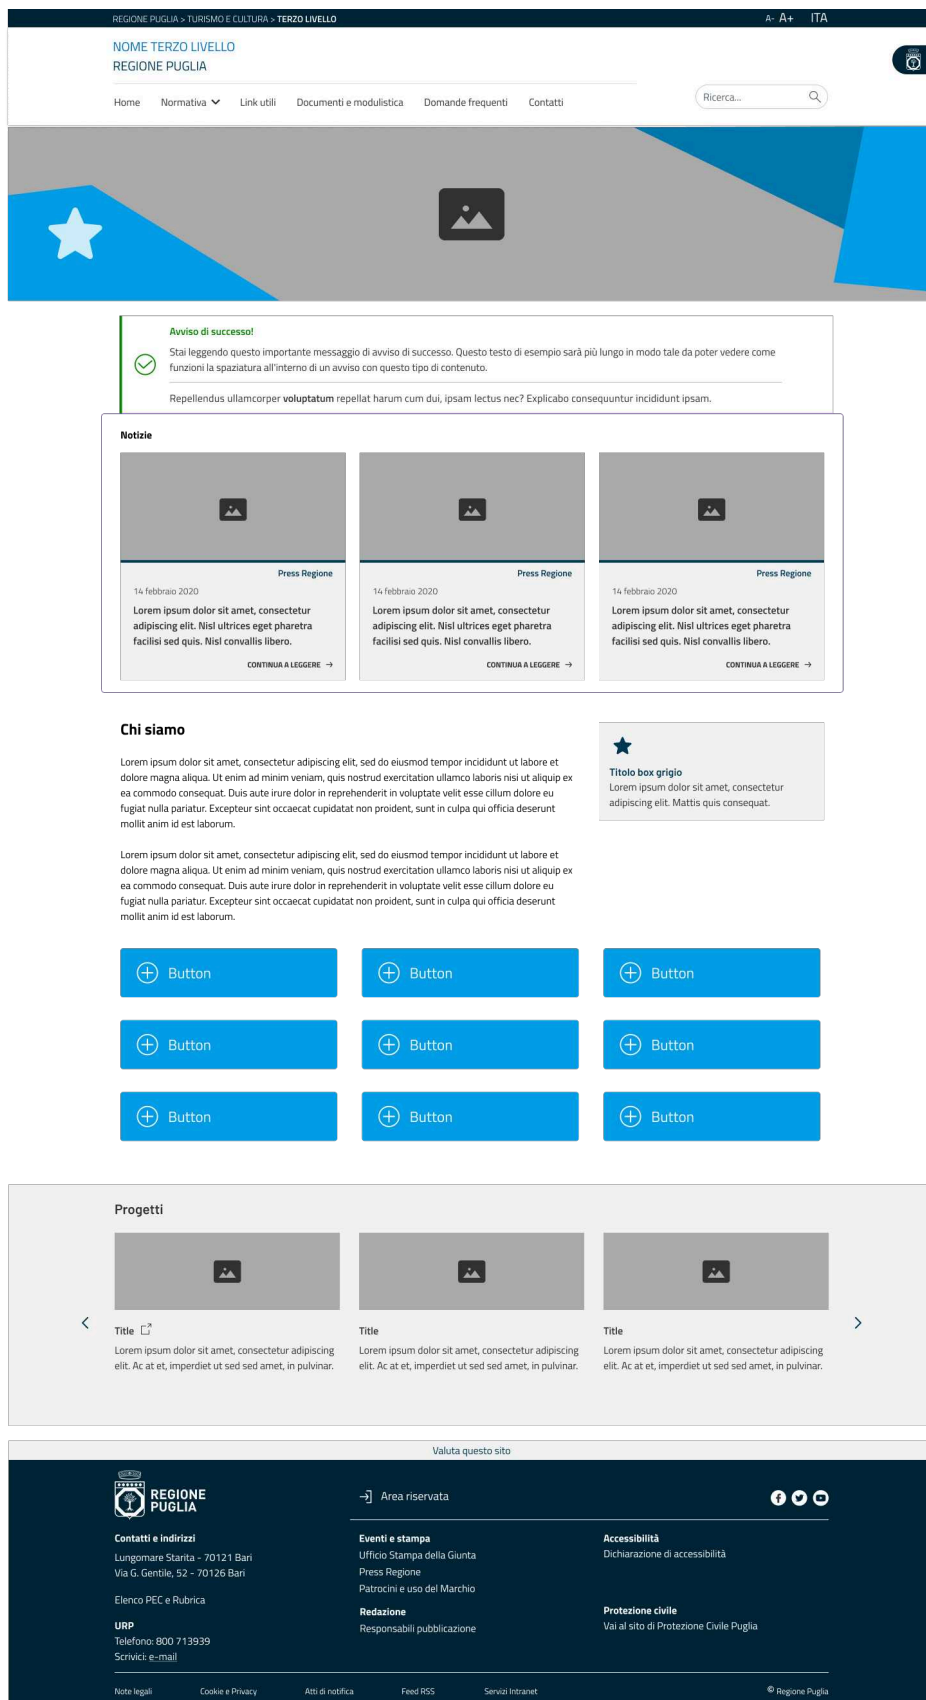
REGIONE PUGLIA > TURISMO E CULTURA > TERZO LIVELLO
A- A+ ITA

NOME TERZO LIVELLO
REGIONE PUGLIA

Home Normativa Link utili Documenti e modulistica Domande frequenti Contatti
Ricerca...

Avviso di successo!
Stai leggendo questo importante messaggio di avviso di successo. Questo testo di esempio sarà più lungo in modo tale da poter vedere come funzioni la spaziatura all'interno di un avviso con questo tipo di contenuto.

Repellendus ullamcorper voluptatum repellat harum cum dui, ipsam lectus nec? Explicabo consequuntur incididunt ipsam.

Notizie

Press Regione
14 febbraio 2020
Lorem ipsum dolor sit amet, consectetur adipiscing elit. Nisl ultrices eget pharetra facilisi sed quis. Nisl convallis libero.
CONTINUA A LEGGERE

Press Regione
14 febbraio 2020
Lorem ipsum dolor sit amet, consectetur adipiscing elit. Nisl ultrices eget pharetra facilisi sed quis. Nisl convallis libero.
CONTINUA A LEGGERE

Press Regione
14 febbraio 2020
Lorem ipsum dolor sit amet, consectetur adipiscing elit. Nisl ultrices eget pharetra facilisi sed quis. Nisl convallis libero.
CONTINUA A LEGGERE

Chi siamo

Lorem ipsum dolor sit amet, consectetur adipiscing elit, sed do eiusmod tempor incididunt ut labore et dolore magna aliqua. Ut enim ad minim veniam, quis nostrud exercitation ullamco laboris nisi ut aliquip ex ea commodo consequat. Duis aute irure dolor in reprehenderit in voluptate velit esse cillum dolore eu fugiat nulla pariatur. Excepteur sint occaecat cupidatat non proident, sunt in culpa qui officia deserunt mollit anim id est laborum.

Lorem ipsum dolor sit amet, consectetur adipiscing elit, sed do eiusmod tempor incididunt ut labore et dolore magna aliqua. Ut enim ad minim veniam, quis nostrud exercitation ullamco laboris nisi ut aliquip ex ea commodo consequat. Duis aute irure dolor in reprehenderit in voluptate velit esse cillum dolore eu fugiat nulla pariatur. Excepteur sint occaecat cupidatat non proident, sunt in culpa qui officia deserunt mollit anim id est laborum.

Titolo box grigio
Lorem ipsum dolor sit amet, consectetur adipiscing elit. Mattis quis consequat.

Button Button Button
Button Button Button
Button Button Button

Progetti

Title
Lorem ipsum dolor sit amet, consectetur adipiscing elit. Ac at et, imperdiet ut sed sed amet, in pulvinar.

Title
Lorem ipsum dolor sit amet, consectetur adipiscing elit. Ac at et, imperdiet ut sed sed amet, in pulvinar.

Title
Lorem ipsum dolor sit amet, consectetur adipiscing elit. Ac at et, imperdiet ut sed sed amet, in pulvinar.

Valuta questo sito

REGIONE PUGLIA
Area riservata

Contatti e indirizzi
Lungomare Starita - 70121 Bari
Via G. Gentile, 52 - 70126 Bari

Elenco PEC e Rubrica

URP
Telefono: 800 713939
Scrivici: e-mail

Eventi e stampa
Ufficio Stampa della Giunta
Press Regione
Patrocini e uso del Marchio

Redazione
Responsabili pubblicazione

Accessibilità
Dichiarazione di accessibilità

Protezione civile
Vai al sito di Protezione Civile Puglia

Note legali Cookie e Privacy Atti di notifica Feed RSS Servizi Intranet © Regione Puglia